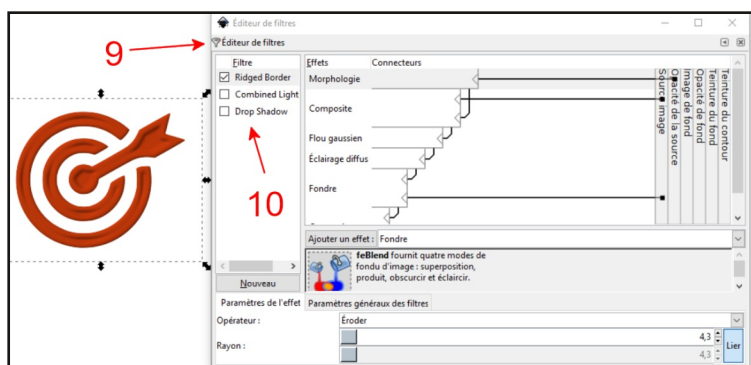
9

10

Éditeur de filtres

Éditeur de filtres

Filtre

Ridged Border

Combined Light

Drop Shadow

Nouveau

Effets

Connecteurs

Morphologie

Composite

Flou gaussien

Éclairage diffus

Fondre

Source image

Opacité de la source

Image de fond

Opacité de fond

Teinture du fond

Teinture du contour

Ajouter un effet :

Fondre

feBlend fournit quatre modes de fondu d'image : superposition, produit, obscurcir et éclaircir.

Paramètres de l'effet

Paramètres généraux des filtres

Opérateur :

Éroder

Rayon :

4,3

4,3

Lier